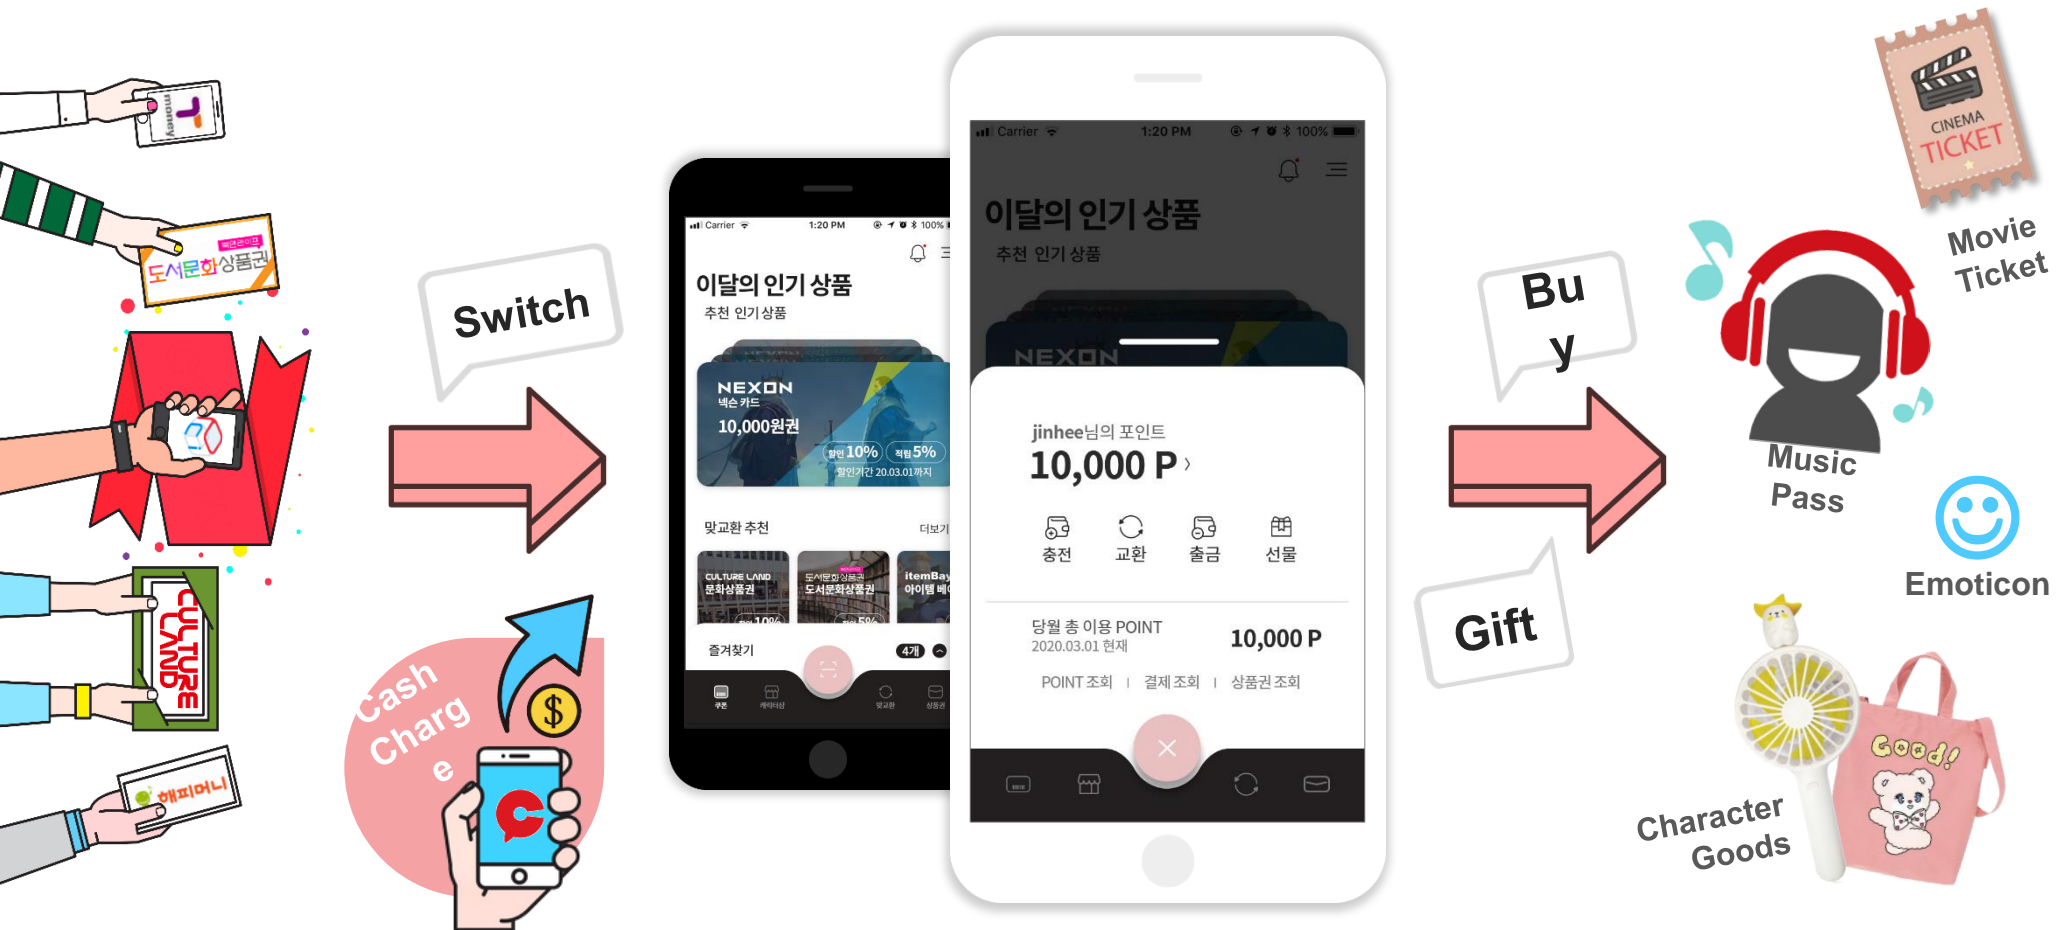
L money

북앤라이프
도서문화상품권

CULTURE LAND

해피머니

Switch

Cash Charg e

Carrier 1:20 PM 100%

이달의 인기 상품
추천 인기 상품

NEXON
넥슨 카드
10,000원권
할인 10% 적립 5%
할인기간 20.03.01까지

맞교환 추천
더보기

CULTURE LAND 문화상품권
도서문화상품권 도서문화상품권
itemBay 아이템 베

즐겨찾기
4개

쿠폰 캐릭터샵 맞교환 상품권

Carrier 1:20 PM 100%

이달의 인기 상품
추천 인기 상품

NEXON

jinhee님의 포인트
10,000 P ›

충전 교환 출금 선물

당월 총 이용 POINT
2020.03.01 현재
10,000 P

POINT 조회 | 결제 조회 | 상품권 조회

Bu y

Gift

CINEMA TICKET

Movie Ticket

Music Pass

Emoticon

Good!

Character Goods